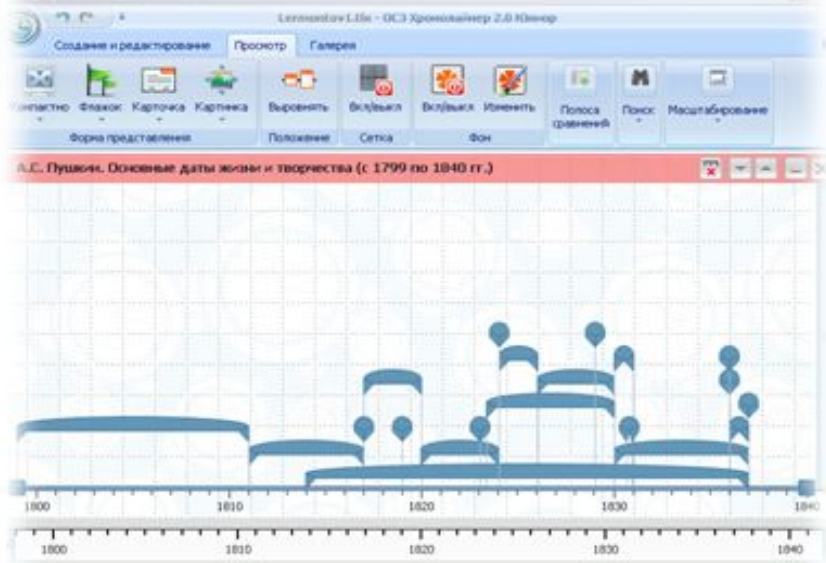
Lermontov1.tlx - ОС3 Хронолайнер 2.0 Юниор

Создание и редактирование | Просмотр | Галерея

Компактно | Флажок | Карточка | Картинка
Форма представления

Выровнять
Положение

Вкл/выкл
Сетка

Вкл/выкл | Изменить
Фон

Полоса сравнений

Поиск

Масштабирование

А.С. Пушкин. Основные даты жизни и творчества (с 1799 по 1840 гг.)

1800 | 1810 | 1820 | 1830 | 1840

1800 | 1810 | 1820 | 1830 | 1840